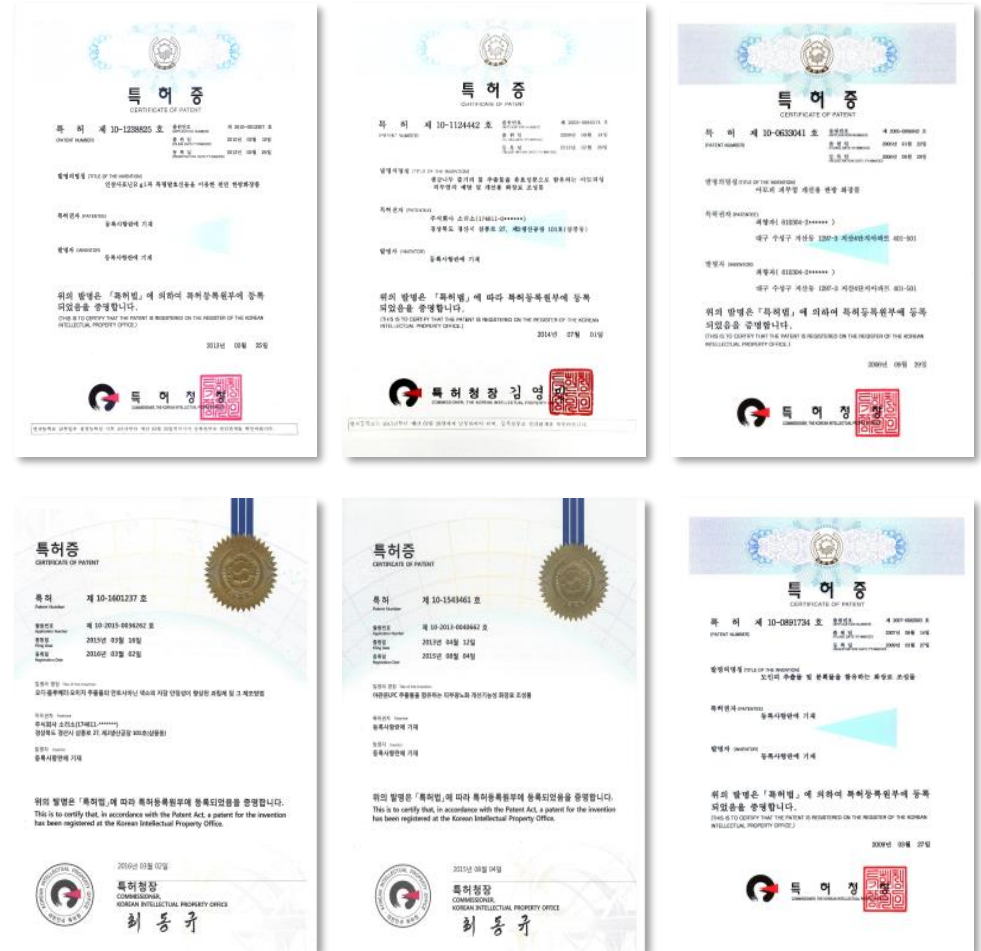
특 허 증
CERTIFICATE OF PATENT

특 허 제 10-1238825 호

발명의명칭 인삼사포닌을 이용한 천연 항염제 조성물

특허권자 등록사항란에 기재

발명자 등록사항란에 기재

위의 발명은 「특허법」에 의하여 특허등록원부에 등록되었음을 증명합니다.
(THIS IS TO CERTIFY THAT THE PATENT IS REGISTERED ON THE REGISTER OF THE KOREAN INTELLECTUAL PROPERTY OFFICE.)

2013년 02월 25일

특 허 청 장

특 허 증
CERTIFICATE OF PATENT

특 허 제 10-1124442 호

발명의명칭 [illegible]

특허권자 주식회사 소리소(174811-0******)
경상북도 경산시 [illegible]

발명자 등록사항란에 기재

위의 발명은 「특허법」에 따라 특허등록원부에 등록되었음을 증명합니다.
(THIS IS TO CERTIFY THAT THE PATENT IS REGISTERED ON THE REGISTER OF THE KOREAN INTELLECTUAL PROPERTY OFFICE.)

2014년 07월 01일

특 허 청 장 김 영

특 허 증
CERTIFICATE OF PATENT

특 허 제 10-0633041 호

발명의명칭 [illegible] 피부 개선용 한방 화장품

특허권자 최병희( 610304-2****** )
대구 수성구 지산동 1287-3 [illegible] 401-501

발명자 최병희( 610304-2****** )
대구 수성구 지산동 1287-3 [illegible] 401-501

위의 발명은 「특허법」에 의하여 특허등록원부에 등록되었음을 증명합니다.
(THIS IS TO CERTIFY THAT THE PATENT IS REGISTERED ON THE REGISTER OF THE KOREAN INTELLECTUAL PROPERTY OFFICE.)

2006년 09월 29일

특 허 청

특허증
CERTIFICATE OF PATENT

특허 제 10-1601237 호
Patent Number

출원번호 제 10-2015-0034262 호
Application Number

출원일 2015년 03월 16일
Filing Date

등록일 2016년 03월 02일
Registration Date

발명의 명칭 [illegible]

특허권자 주식회사 소리소(174811-******)
경상북도 경산시 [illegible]

발명자 등록사항란에 기재

위의 발명은 「특허법」에 따라 특허등록원부에 등록되었음을 증명합니다.
This is to certify that, in accordance with the Patent Act, a patent for the invention has been registered at the Korean Intellectual Property Office.

2016년 03월 02일

특허청장
COMMISSIONER, KOREAN INTELLECTUAL PROPERTY OFFICE
최 동 규

특허증
CERTIFICATE OF PATENT

특허 제 10-1543461 호
Patent Number

출원번호 제 10-2013-0049462 호
Application Number

출원일 2013년 04월 12일
Filing Date

등록일 2015년 08월 04일
Registration Date

발명의 명칭 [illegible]

특허권자 등록사항란에 기재

발명자 등록사항란에 기재

위의 발명은 「특허법」에 따라 특허등록원부에 등록되었음을 증명합니다.
This is to certify that, in accordance with the Patent Act, a patent for the invention has been registered at the Korean Intellectual Property Office.

2015년 08월 04일

특허청장
COMMISSIONER, KOREAN INTELLECTUAL PROPERTY OFFICE
최 동 규

특 허 증
CERTIFICATE OF PATENT

특 허 제 10-0891734 호

발명의명칭 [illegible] 화장료 조성물

특허권자 등록사항란에 기재

발명자 등록사항란에 기재

위의 발명은 「특허법」에 의하여 특허등록원부에 등록되었음을 증명합니다.
(THIS IS TO CERTIFY THAT THE PATENT IS REGISTERED ON THE REGISTER OF THE KOREAN INTELLECTUAL PROPERTY OFFICE.)

2009년 03월 27일

특 허 청